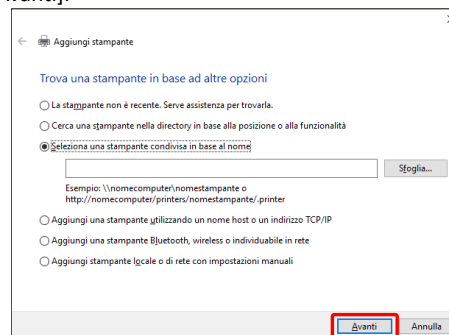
Aggiungi stampante

Trova una stampante in base ad altre opzioni

La stampante non è recente. Serve assistenza per trovarla.

Cerca una stampante nella directory in base alla posizione o alla funzionalità

Seleziona una stampante condivisa in base al nome

Sfoglia...

Esempio: \\nomecomputer\nomestampante o http://nomecomputer/printers/nomestampante/.printer

Aggiungi una stampante utilizzando un nome host o un indirizzo TCP/IP

Aggiungi una stampante Bluetooth, wireless o individuabile in rete

Aggiungi stampante locale o di rete con impostazioni manuali

Avanti

Annulla